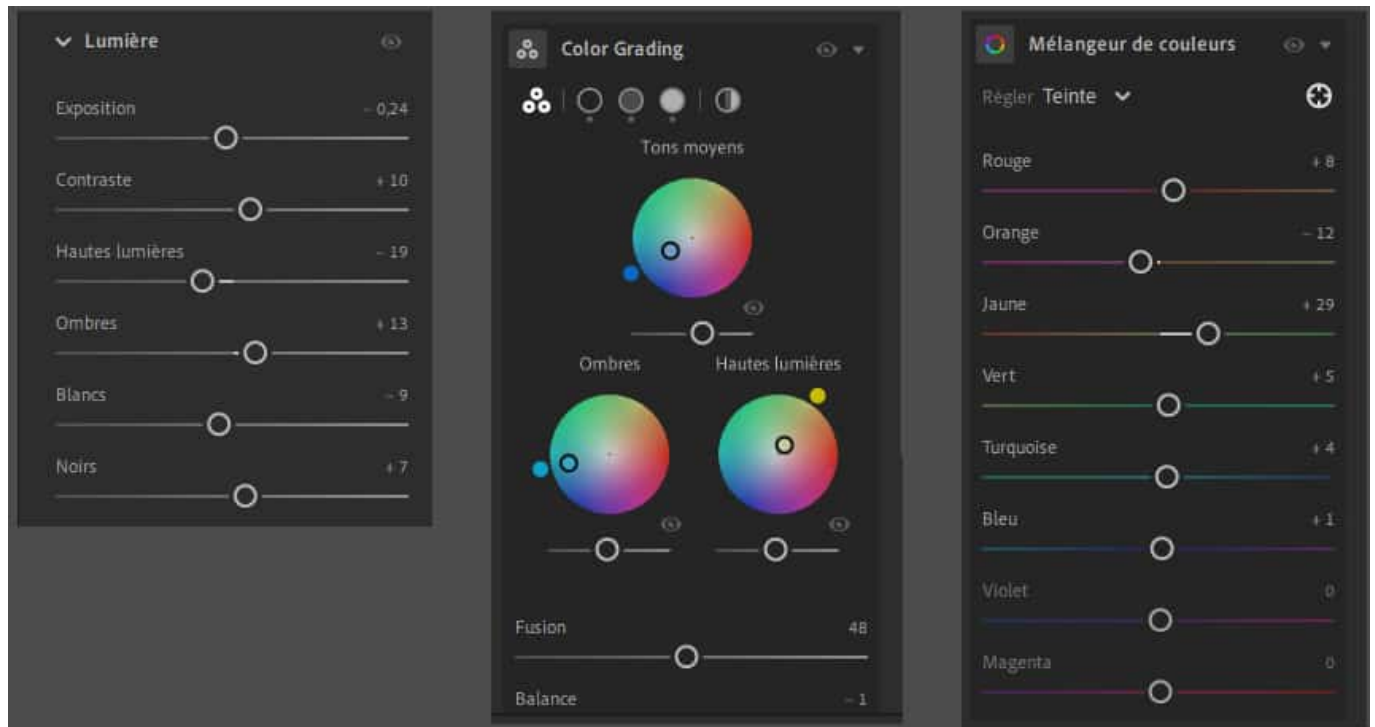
Lumière

Exposition – 0,24

Contraste + 10

Hautes lumières – 19

Ombres + 13

Blancs – 9

Noirs + 7

Color Grading

Tons moyens

Ombres

Hautes lumières

Fusion 48

Balance – 1

Mélangeur de couleurs

Régler Teinte

Rouge + 8

Orange – 12

Jaune + 29

Vert + 5

Turquoise + 4

Bleu + 1

Violet 0

Magenta 0